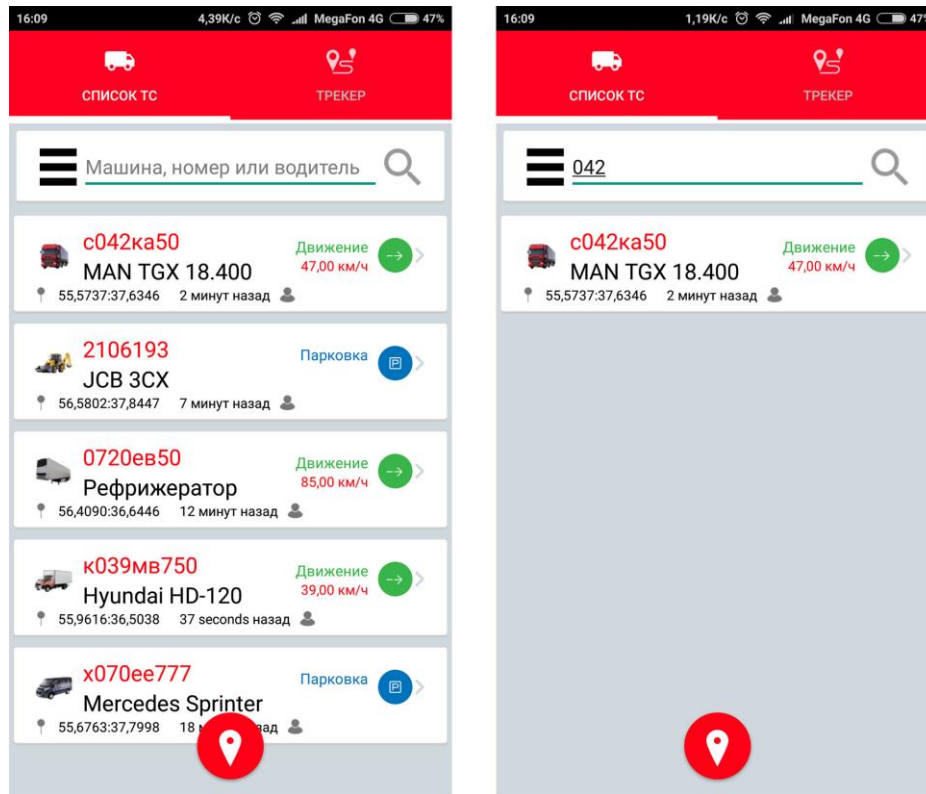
16:09 4,39K/c MegaFon 4G 47%

СПИСОК ТС

ТРЕКЕР

Машина, номер или водитель

с042ка50
MAN TGX 18.400
Движение
47,00 км/ч
55,5737:37,6346 2 минут назад

2106193
JCB 3CX
Парковка
56,5802:37,8447 7 минут назад

0720ев50
Рефрижератор
Движение
85,00 км/ч
56,4090:36,6446 12 минут назад

к039мв750
Hyundai HD-120
Движение
39,00 км/ч
55,9616:36,5038 37 seconds назад

х070ее777
Mercedes Sprinter
Парковка
55,6763:37,7998 18 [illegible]зад

16:09 1,19K/c MegaFon 4G 47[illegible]

СПИСОК ТС

ТРЕКЕР

042

с042ка50
MAN TGX 18.400
Движение
47,00 км/ч
55,5737:37,6346 2 минут назад